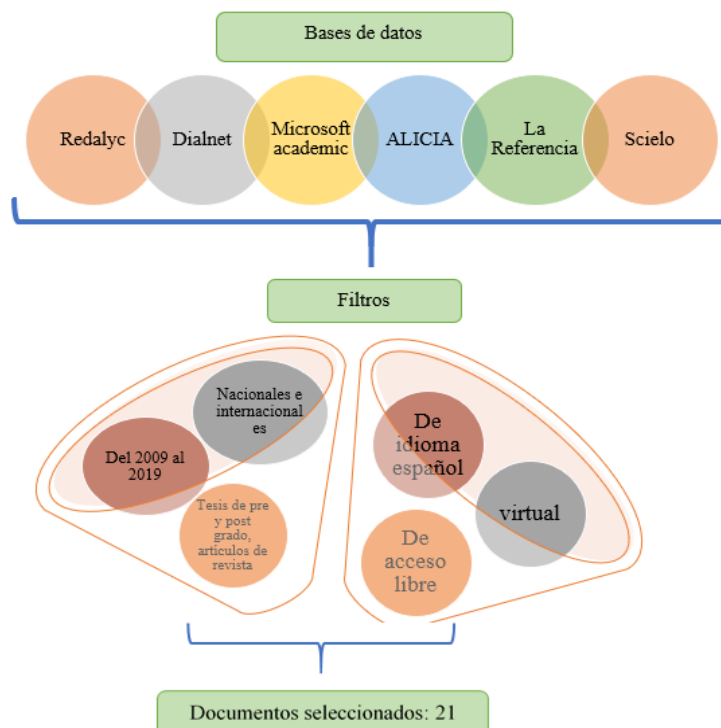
Bases de datos

Redalyc

Dialnet

Microsoft academic

ALICIA

La Referencia

Scielo

Filtros

Nacionales e internacionales

Del 2009 al 2019

Tesis de pre y post grado, artículos de revista

De idioma español

virtual

De acceso libre

Documentos seleccionados: 21